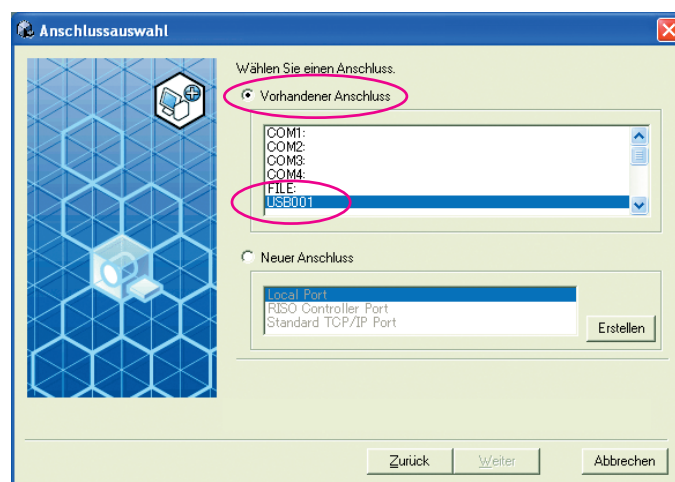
Anschlussauswahl

Wählen Sie einen Anschluss.

Vorhandener Anschluss

COM1:
COM2:
COM3:
COM4:
FILE:
USB001

Neuer Anschluss

Local Port
RISO Controller Port
Standard TCP/IP Port

Erstellen

Zurück Weiter Abbrechen